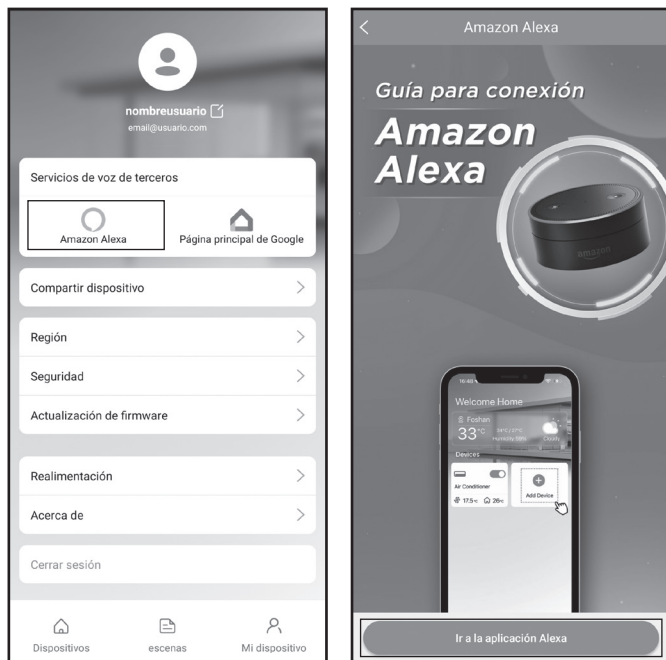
nombreusuario
email@usuario.com

Servicios de voz de terceros

Amazon Alexa

Página principal de Google

Compartir dispositivo

Región

Seguridad

Actualización de firmware

Realimentación

Acerca de

Cerrar sesión

Dispositivos

escenas

Mi dispositivo

Amazon Alexa

Guía para conexión

Amazon Alexa

amazon

Welcome Home

Foshan

33°C

Cloudy

Devices

Air Conditioner

17.5°C

26°C

Add Device

Ir a la aplicación Alexa